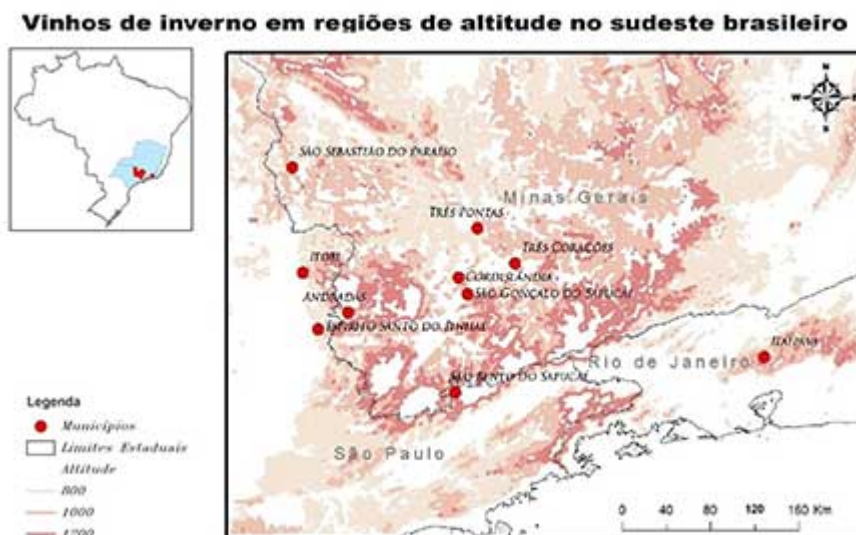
Vinhos de inverno em regiões de altitude no sudeste brasileiro

N

São Sebastião do Paraíso

Minas Gerais

Três Pontas

Três Corações

Itobi

Cordislândia

São Gonçalo do Sapucaí

Andradas

Espírito Santo do Pinhal

Itaipava

Rio de Janeiro

São Bento do Sapucaí

São Paulo

Legenda

Municípios

Limites Estaduais

Altitude

800

1000

1200

0 40 80 120 160 Km